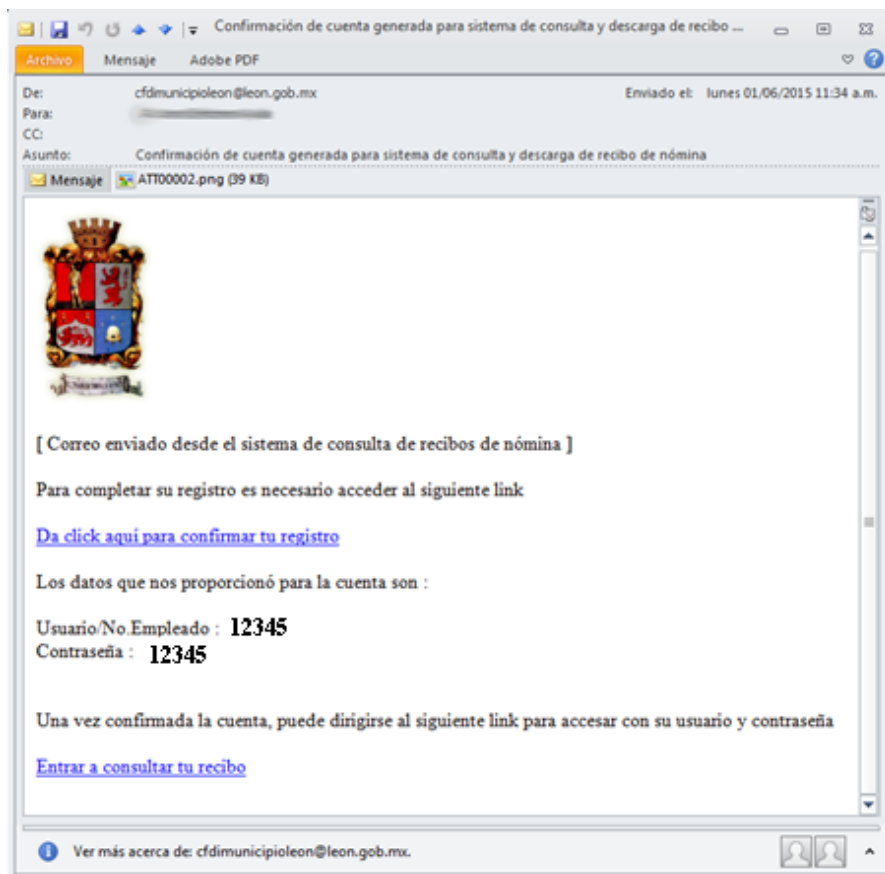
Confirmación de cuenta generada para sistema de consulta y descarga de recibo ...

Archivo Mensaje Adobe PDF

De: cfdimunicipioleon@leon.gob.mx
Para: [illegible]
CC:
Asunto: Confirmación de cuenta generada para sistema de consulta y descarga de recibo de nómina

Enviado el: lunes 01/06/2015 11:34 a.m.

Mensaje ATT00002.png (39 KB)

[ Correo enviado desde el sistema de consulta de recibos de nómina ]

Para completar su registro es necesario acceder al siguiente link

Da click aquí para confirmar tu registro

Los datos que nos proporcionó para la cuenta son :

Usuario/No.Empleado : 12345
Contraseña : 12345

Una vez confirmada la cuenta, puede dirigirse al siguiente link para accesar con su usuario y contraseña

Entrar a consultar tu recibo

Ver más acerca de: cfdimunicipioleon@leon.gob.mx.